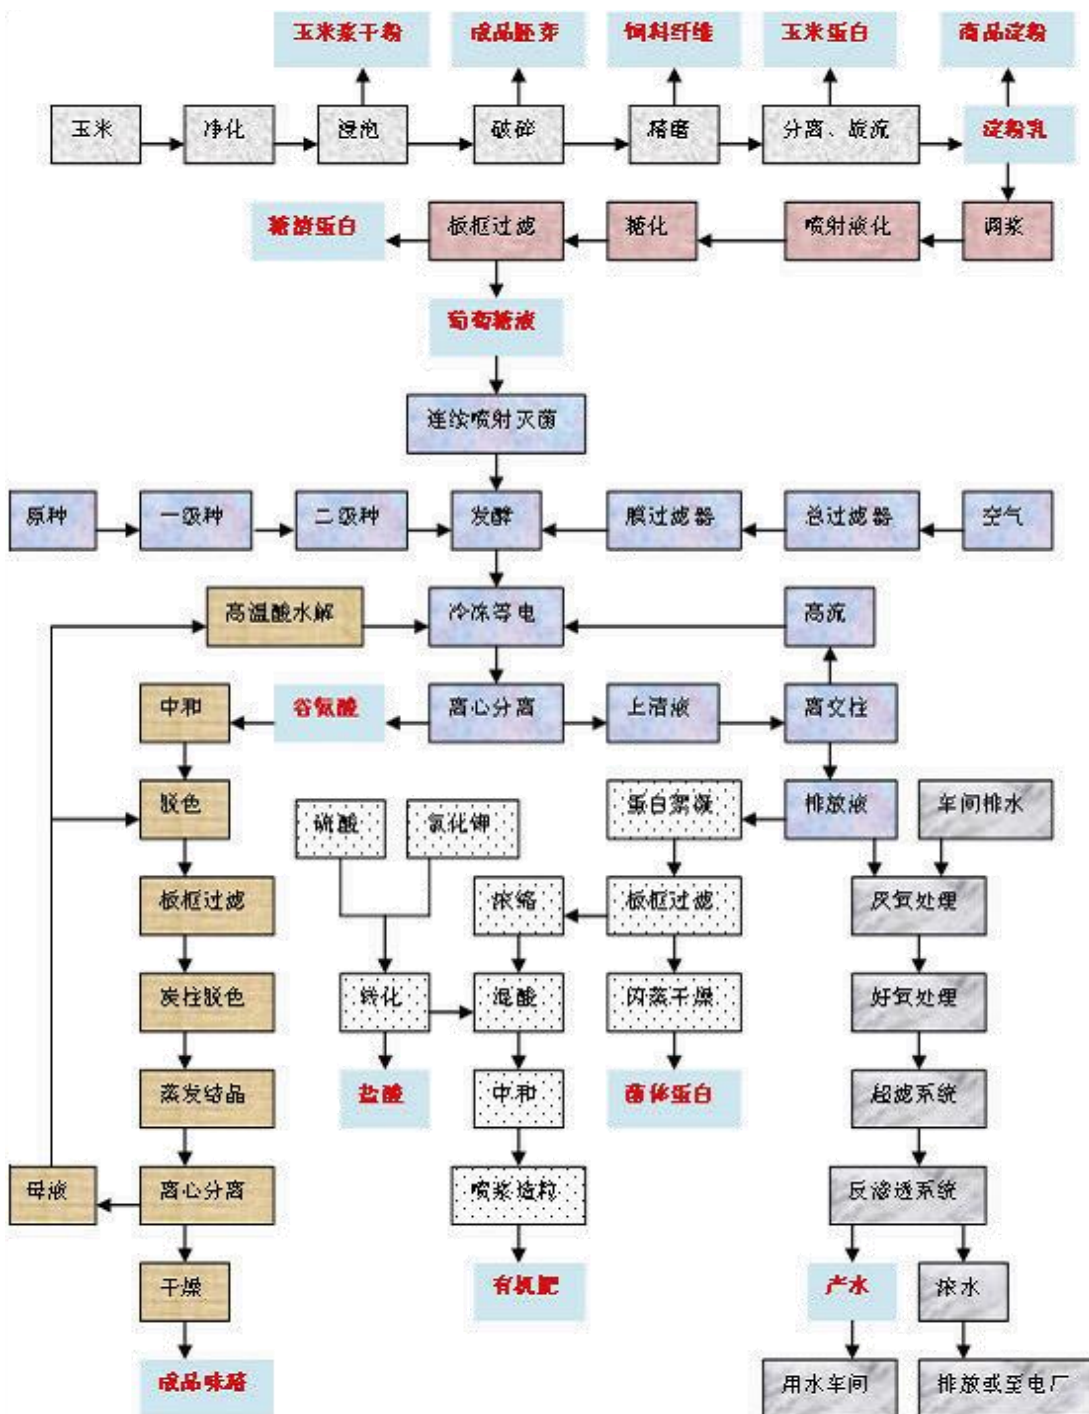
玉米浆干粉
成品胚芽
饲料纤维
玉米蛋白
商品淀粉

玉米
净化
浸泡
破碎
精磨
分离、旋流
淀粉乳

糖渣蛋白
板框过滤
糖化
喷射液化
调浆

葡萄糖液

连续喷射灭菌

原种
一级种
二级种
发酵
膜过滤器
总过滤器
空气

高温酸水解
冷冻等电
高流

中和
谷氨酸
离心分离
上清液
离交柱

脱色
硫酸
氯化钾
蛋白絮凝
排放液
车间排水

板框过滤
浓缩
板框过滤
厌氧处理

炭柱脱色
转化
混酸
闪蒸干燥
好氧处理

蒸发结晶
盐酸
中和
菌体蛋白
超滤系统

母液
离心分离
喷浆造粒
反渗透系统

干燥
有机肥
产水
浓水

成品味精
用水车间
排放或至电厂